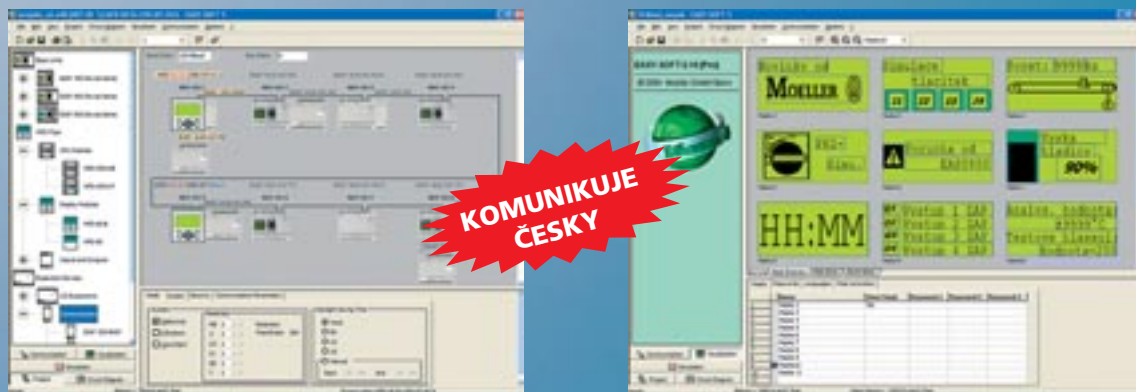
KOMUNIKUJE ČESKY

Novinka od
MOELLER

Simulace tlačítek

Bouřet: 9999ks

HH:MM

Novinka od EASY800

Vstup 1 EASY
Vstup 1 EASY
Vstup 1 EASY
Vstup 1 EASY

Analog. hodnota
Teplota

90%

EASY-SOFT 6.10 (Pro)